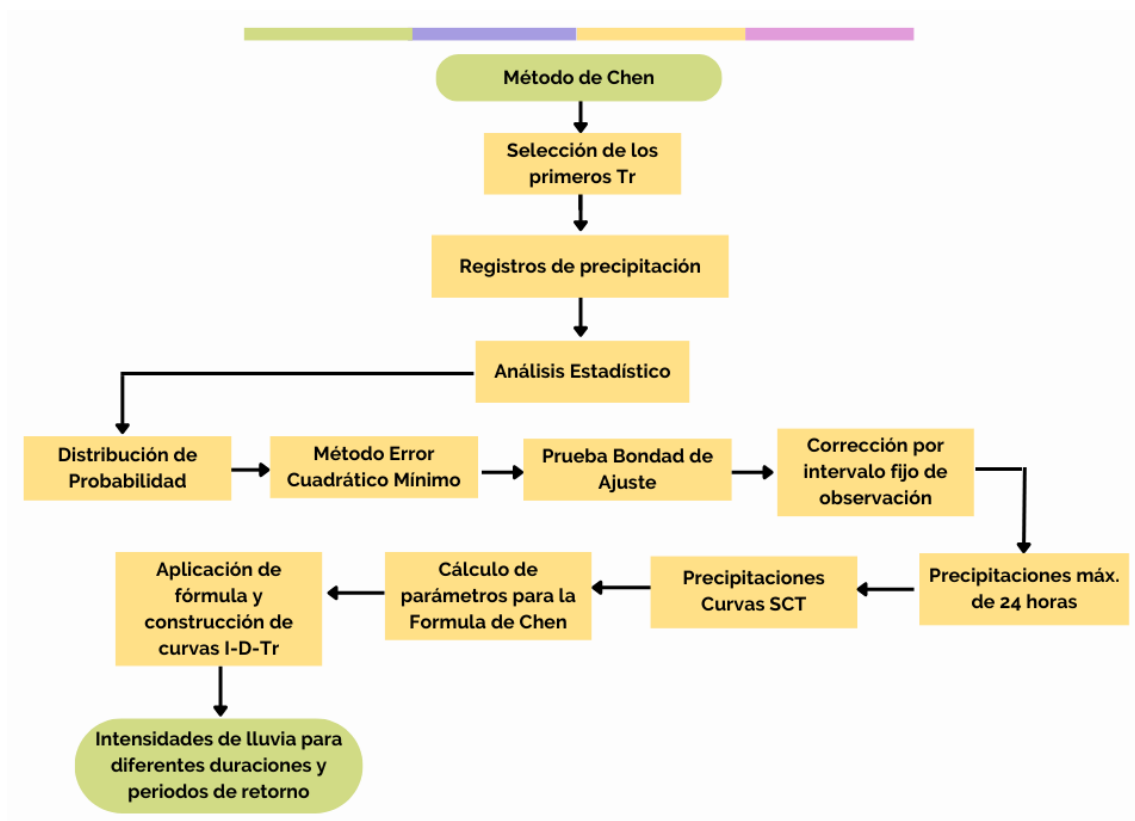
Método de Chen

Selección de los primeros Tr

Registros de precipitación

Análisis Estadístico

Distribución de Probabilidad

Método Error Cuadrático Mínimo

Prueba Bondad de Ajuste

Corrección por intervalo fijo de observación

Precipitaciones máx. de 24 horas

Precipitaciones Curvas SCT

Cálculo de parámetros para la Formula de Chen

Aplicación de fórmula y construcción de curvas I-D-Tr

Intensidades de lluvia para diferentes duraciones y periodos de retorno